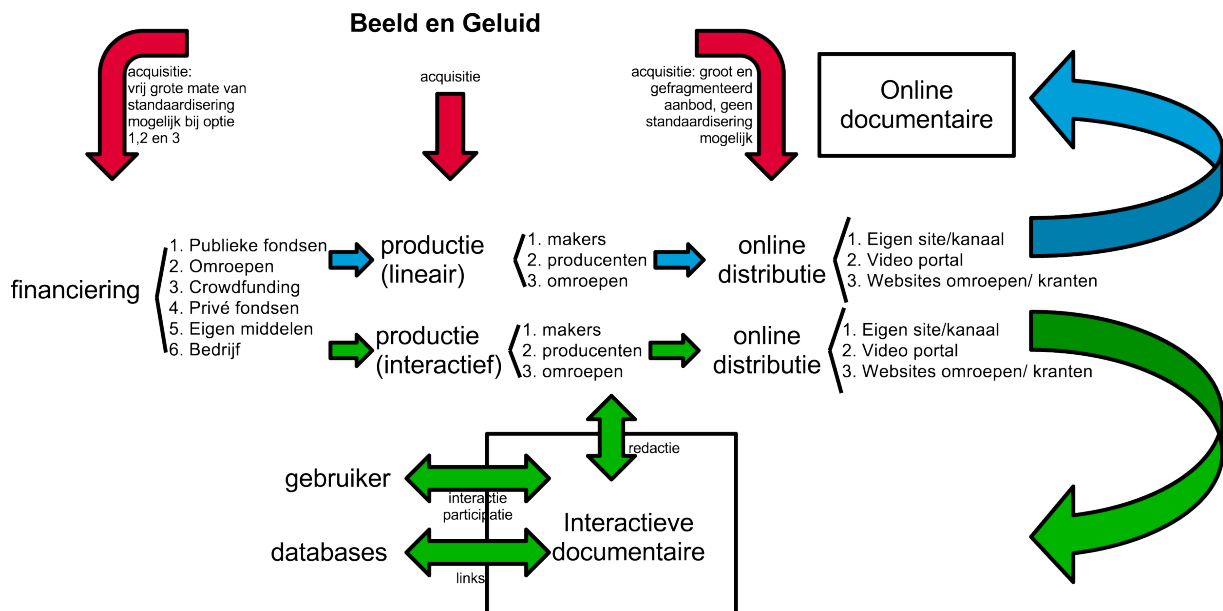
Beeld en Geluid

acquisitie: vrij grote mate van standaardisering mogelijk bij optie 1,2 en 3

acquisitie

acquisitie: groot en gefragmenteerd aanbod, geen standaardisering mogelijk

Online documentaire

financiering

1. Publieke fondsen
2. Omroepen
3. Crowdfunding
4. Privé fondsen
5. Eigen middelen
6. Bedrijf

productie (lineair)

1. makers
2. producenten
3. omroepen

online distributie

1. Eigen site/kanaal
2. Video portal
3. Websites omroepen/ kranten

productie (interactief)

1. makers
2. producenten
3. omroepen

online distributie

1. Eigen site/kanaal
2. Video portal
3. Websites omroepen/ kranten

redactie

gebruiker

interactie participatie

Interactieve documentaire

databases

links